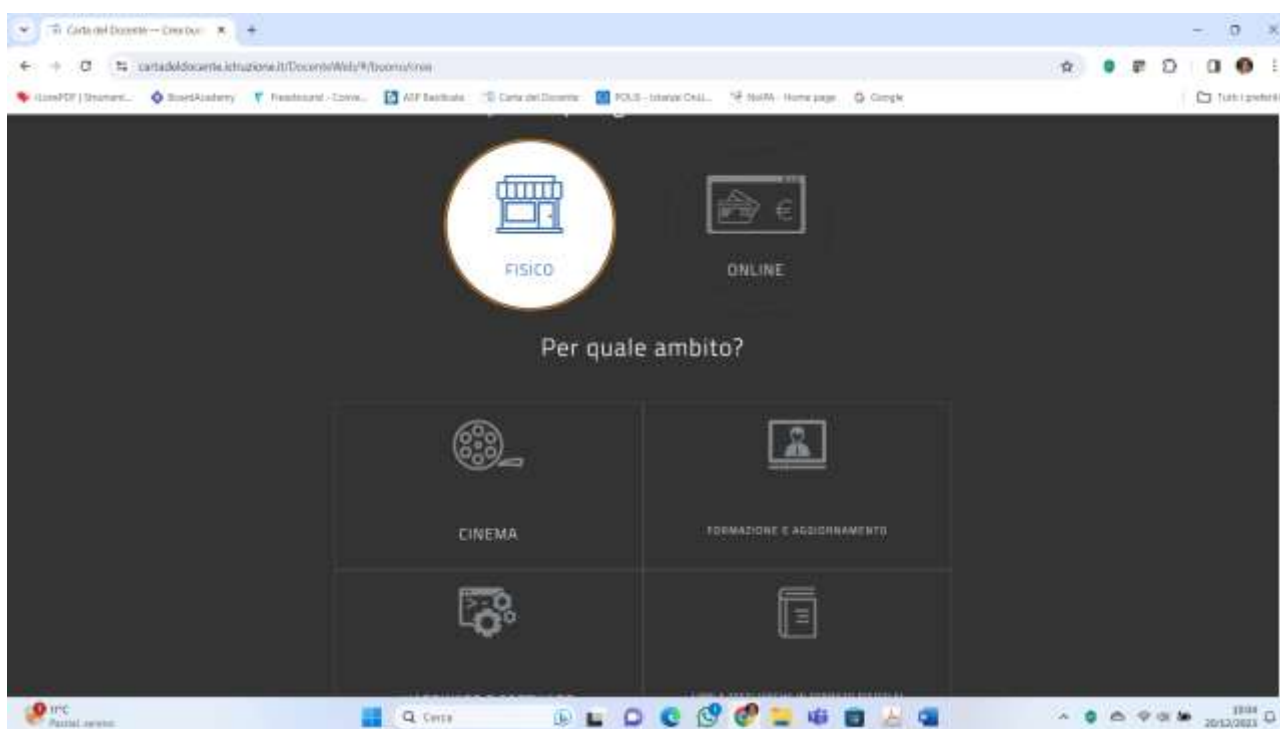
Carta del Docente — Crea buo

cartadeldocente.istruzione.it/DocenteWeb/#/buono/crea

iLovePDF | Strumenti... BoardAcademy Fieldsound - Come... ATP Bastbuto Carta del Docente POLIS - Istanze Onli... NoiPA - Home page Google

Tutti i preferiti

FISICO

ONLINE

Per quale ambito?

CINEMA

FORMAZIONE E AGGIORNAMENTO

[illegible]

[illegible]

11°C
Parzial. sereno

Cerca

19:04
20/12/2023